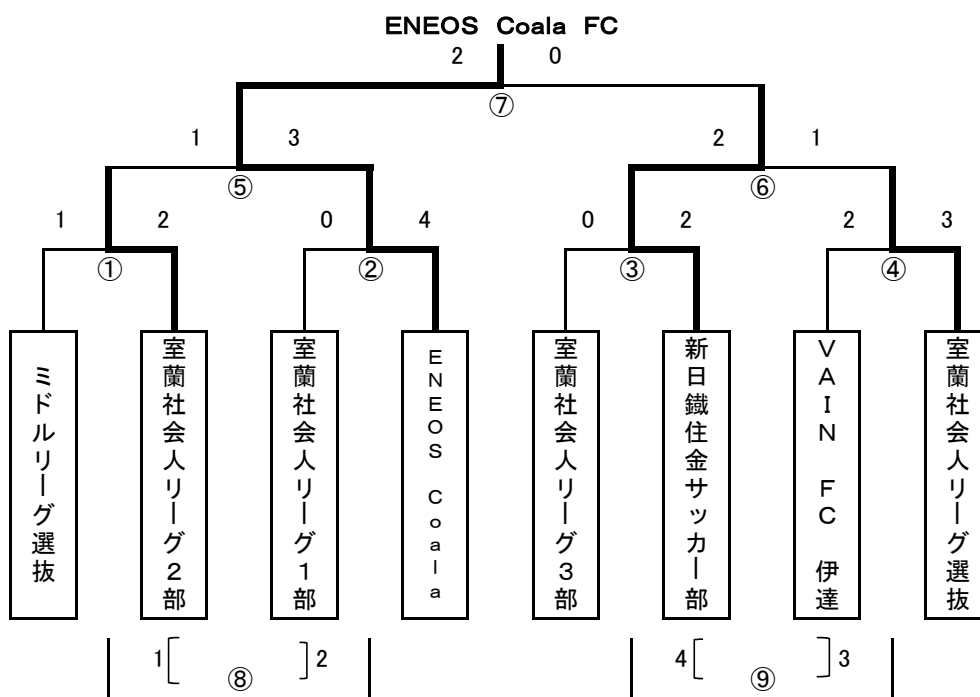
ENEOS Coala FC

2 0

⑦

1 3

2 1

⑤

⑥

1 2

0 4

0 2

2 3

①

②

③

④

ミドルリーグ選抜

室蘭社会人リーグ2部

室蘭社会人リーグ1部

ENEOS Coala

室蘭社会人リーグ3部

新日鐵住金サッカー部

VAIN FC 伊達

室蘭社会人リーグ選抜

1 ⑧ 2

4 ⑨ 3